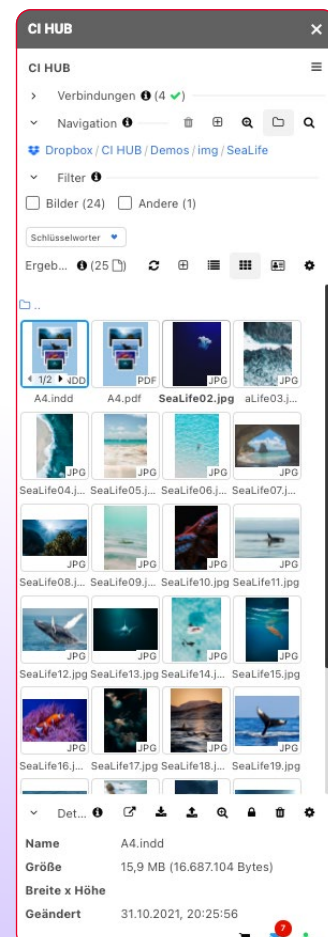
CI HUB

CI HUB

Verbindungen (4

Navigation

Dropbox / CI HUB / Demos / img / SeaLife

Filter

Bilder (24) Andere (1)

Schlüsselwörter

Ergeb... (25

..

1/2 INDD
A4.indd

PDF
A4.pdf

JPG
SeaLife02.jpg

JPG
aLife03.j...

JPG
SeaLife04.j...

JPG
SeaLife05.j...

JPG
SeaLife06.j...

JPG
SeaLife07.j...

JPG
SeaLife08.j...

JPG
SeaLife09.j...

JPG
SeaLife10.jpg

JPG
SeaLife11.jpg

JPG
SeaLife12.jpg

JPG
SeaLife13.jpg

JPG
SeaLife14.j...

JPG
SeaLife15.jpg

JPG
SeaLife16.j...

JPG
SeaLife17.jpg

JPG
SeaLife18.j...

JPG
SeaLife19.jpg

Det...

| | |
|---|---|
| Name | A4.indd |
| Größe | 15,9 MB (16.687.104 Bytes) |
| Breite x Höhe | |
| Geändert | 31.10.2021, 20:25:56 |

7